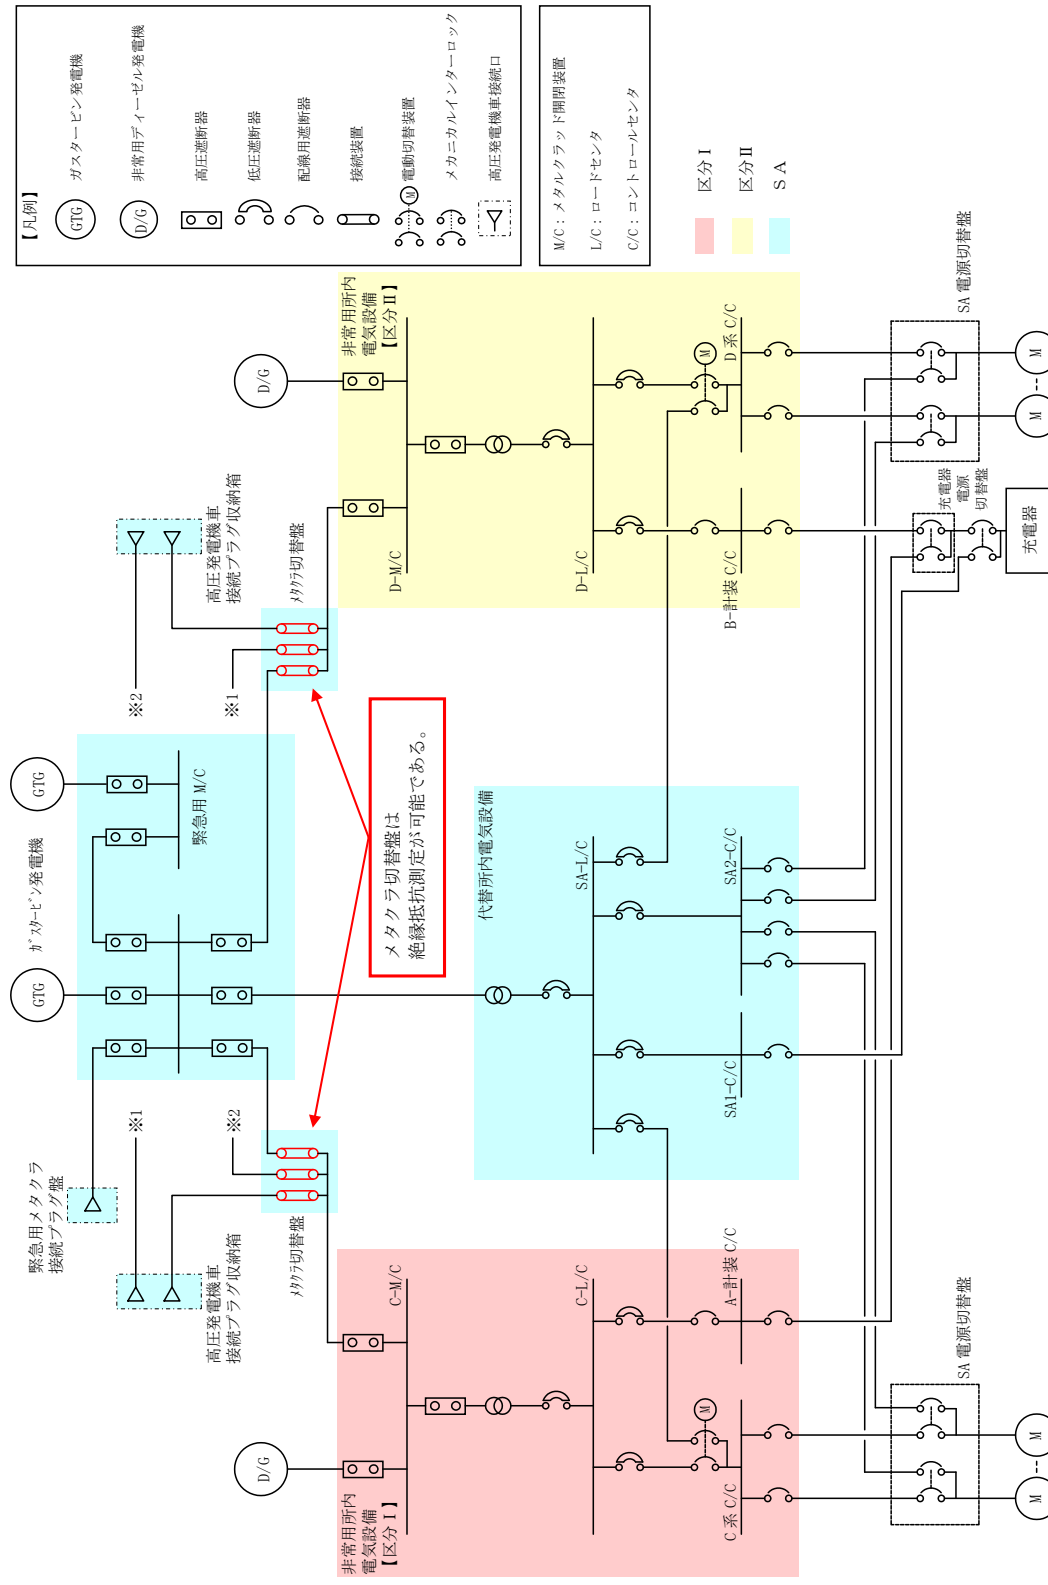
【凡例】
GTG ガスタービン発電機
D/G 非常用ディーゼル発電機
高圧遮断器
低圧遮断器
配線用遮断器
接続装置
M 電動切替装置
メカニカルインターロック
高圧発電機車接続口

M/C：メタルクラッド開閉装置
L/C：ロードセンタ
C/C：コントロールセンタ

区分Ⅰ
区分Ⅱ
SA

非常用所内電気設備【区分Ⅱ】
D/G
D-M/C
D-L/C
M
D系 C/C
B-計装 C/C
SA 電源切替盤
M
M
充電器電源切替盤
充電器

高圧発電機車接続プラグ収納箱
メタクラ切替盤
※2
※1

メタクラ切替盤は絶縁抵抗測定が可能である。

GTG
緊急用 M/C
ガスタービン発電機
GTG

代替所内電気設備
SA-L/C
SA2-C/C
SA1-C/C

※1
※2
緊急用メタクラ接続プラグ盤
高圧発電機車接続プラグ収納箱
メタクラ切替盤

C-M/C
C-L/C
A-計装 C/C
M
D/G
C系 C/C
非常用所内電気設備【区分Ⅰ】
SA 電源切替盤
M
M